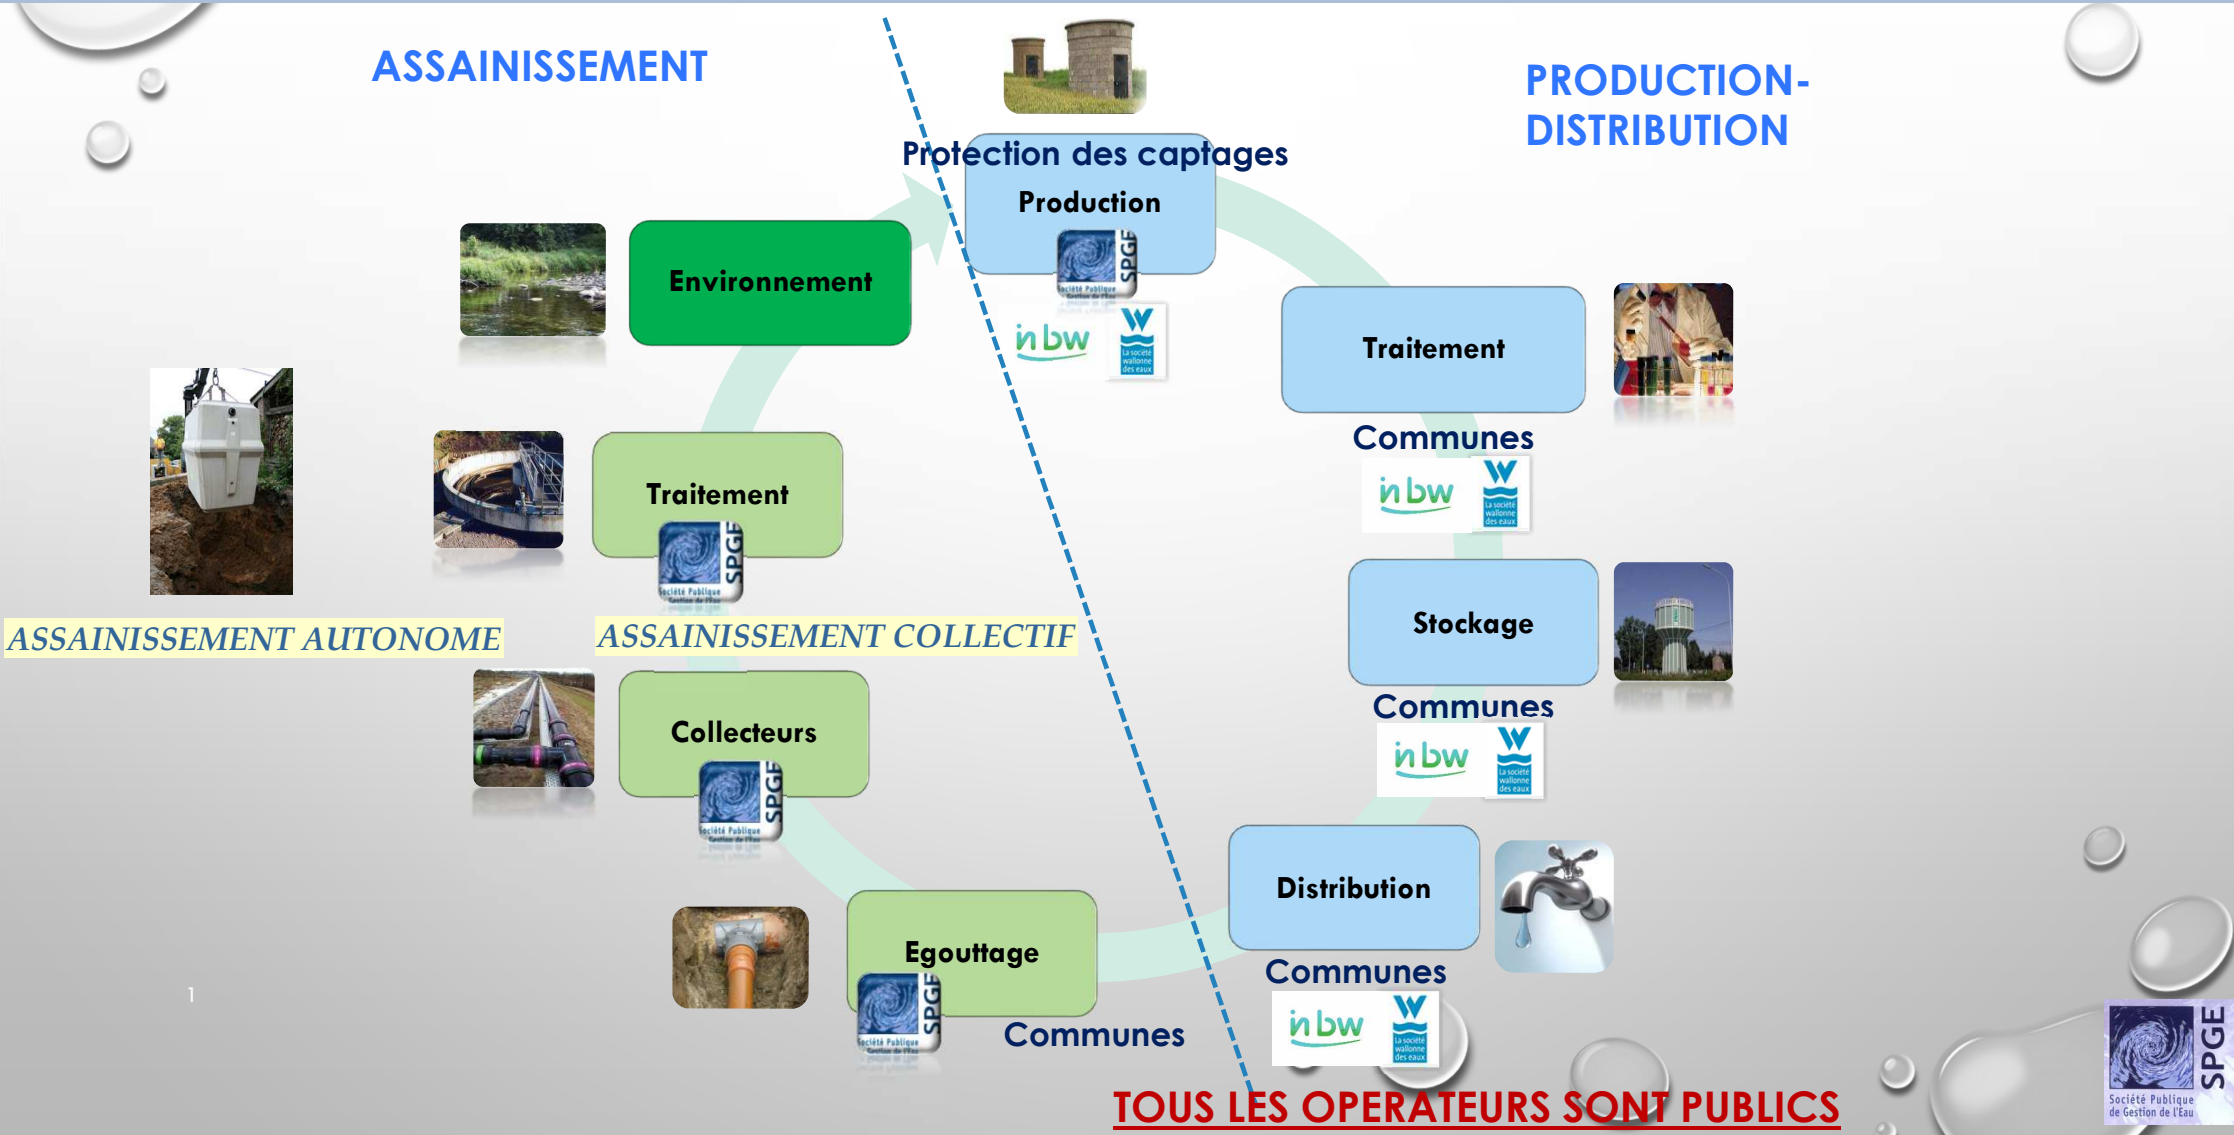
ASSAINISSEMENT

PRODUCTION-DISTRIBUTION

Protection des captages

Production

SPGE

inbw

Environnement

Traitement

Communes

inbw

Traitement

SPGE

ASSAINISSEMENT AUTONOME

ASSAINISSEMENT COLLECTIF

Stockage

Communes

inbw

Collecteurs

SPGE

Distribution

Egouttage

SPGE

Communes

Communes

inbw

1

TOUS LES OPERATEURS SONT PUBLICS

SPGE
Société Publique de Gestion de l'Eau